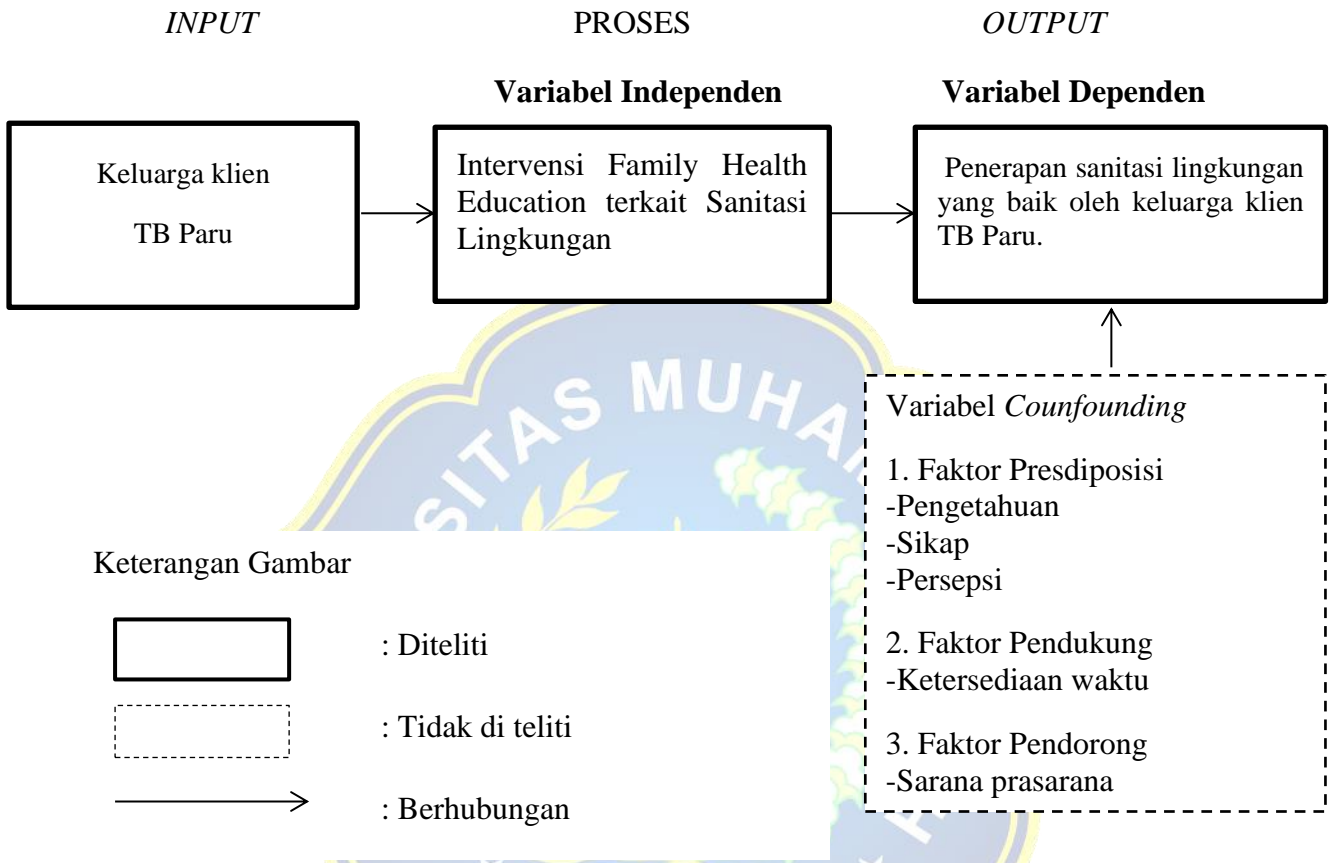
*INPUT* PROSES *OUTPUT*

**Variabel Independen** **Variabel Dependen**

Keluarga klien

TB Paru

Intervensi Family Health Education terkait Sanitasi Lingkungan

Penerapan sanitasi lingkungan yang baik oleh keluarga klien TB Paru.

Variabel *Counfounding*

1. Faktor Presdiposisi
-Pengetahuan
-Sikap
-Persepsi

2. Faktor Pendukung
-Ketersediaan waktu

3. Faktor Pendorong
-Sarana prasarana

Keterangan Gambar

: Diteliti

: Tidak di teliti

: Berhubungan